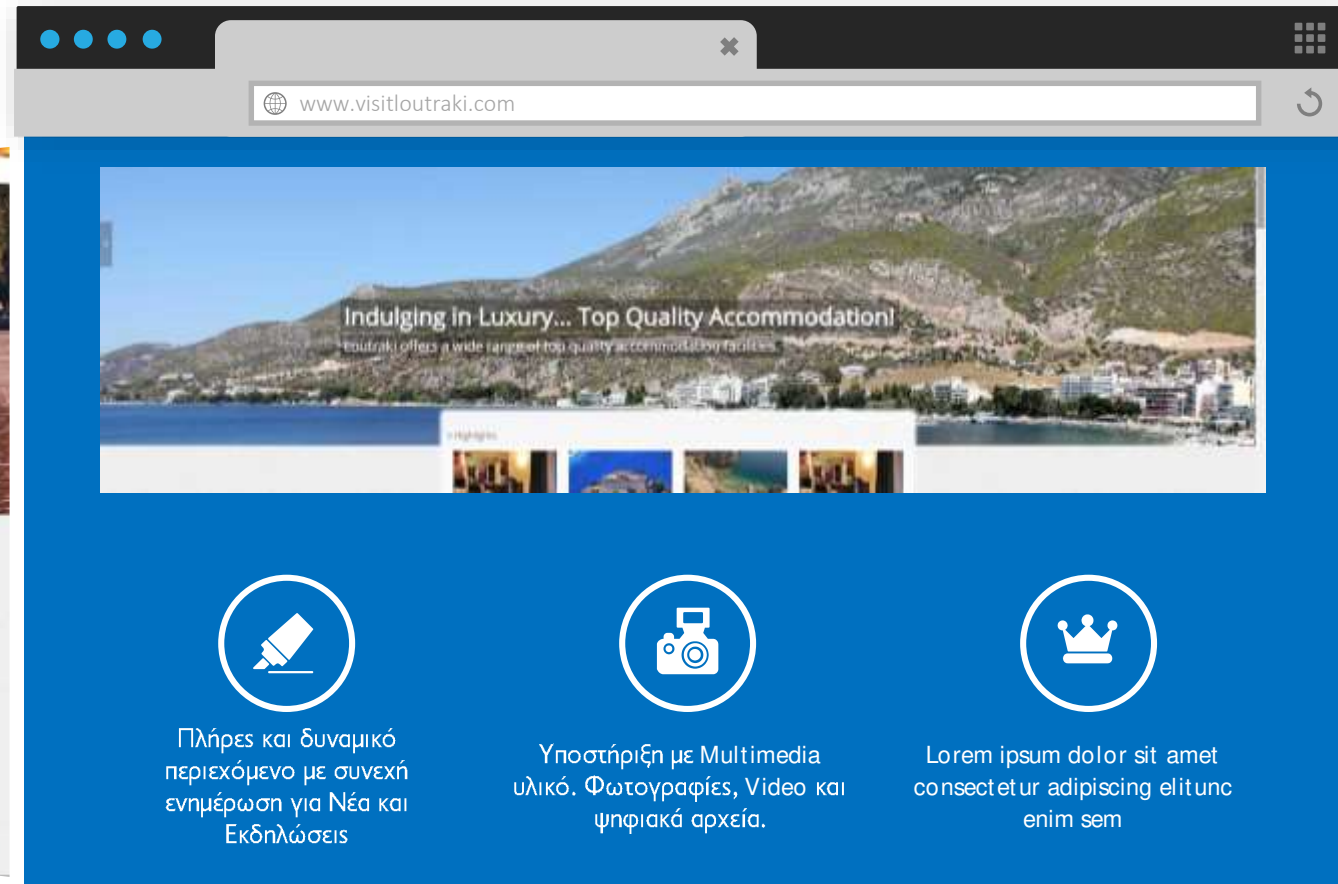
www.visitloutraki.com

Indulging in Luxury... Top Quality Accommodation!
Loutraki offers a wide range of top quality accommodation facilities

Highlights

Πλήρες και δυναμικό περιεχόμενο με συνεχή ενημέρωση για Νέα και Εκδηλώσεις

Υποστήριξη με Multimedia υλικό. Φωτογραφίες, Video και ψηφιακά αρχεία.

Lorem ipsum dolor sit amet consectetur adipiscing elitunc enim sem